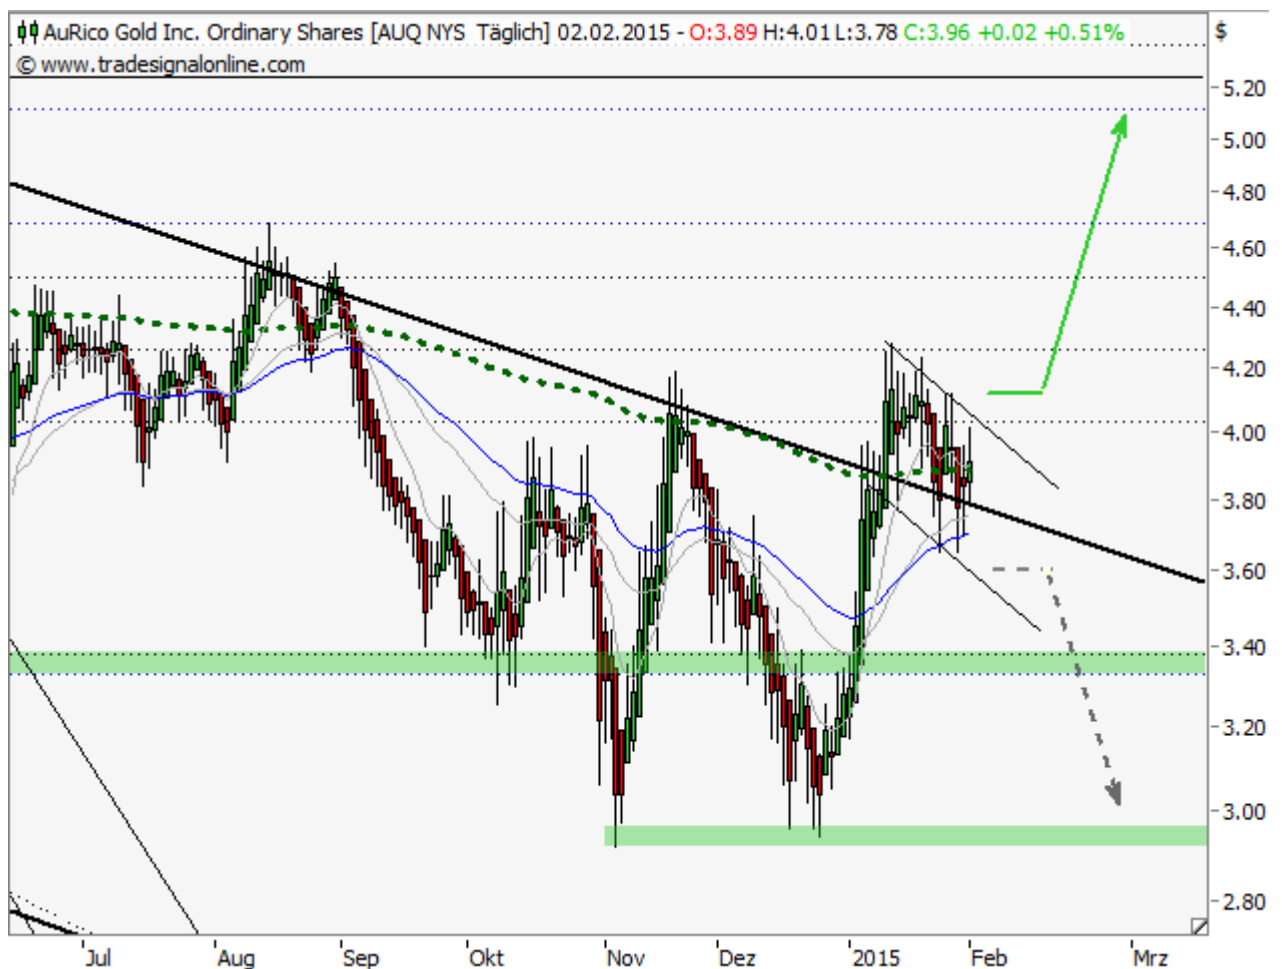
AuRico Gold Inc. Ordinary Shares [AUQ NYS Täglich] 02.02.2015 - O:3.89 H:4.01 L:3.78 C:3.96 +0.02 +0.51%
© www.tradesignalonline.com

$
5.20
5.00
4.80
4.60
4.40
4.20
4.00
3.80
3.60
3.40
3.20
3.00
2.80

Jul
Aug
Sep
Okt
Nov
Dez
2015
Feb
Mrz